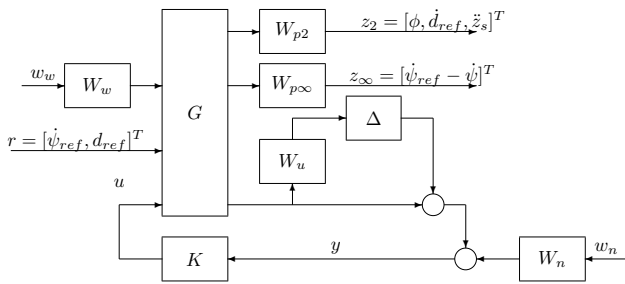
$W_{p2}$ $z_2 = [\phi, \dot{d}_{ref}, \ddot{z}_s]^T$

$w_w$ $W_w$

$G$

$W_{p\infty}$ $z_\infty = [\dot{\psi}_{ref} - \dot{\psi}]^T$

$\Delta$

$r = [\dot{\psi}_{ref}, d_{ref}]^T$

$W_u$

$u$

$y$

$K$

$W_n$ $w_n$